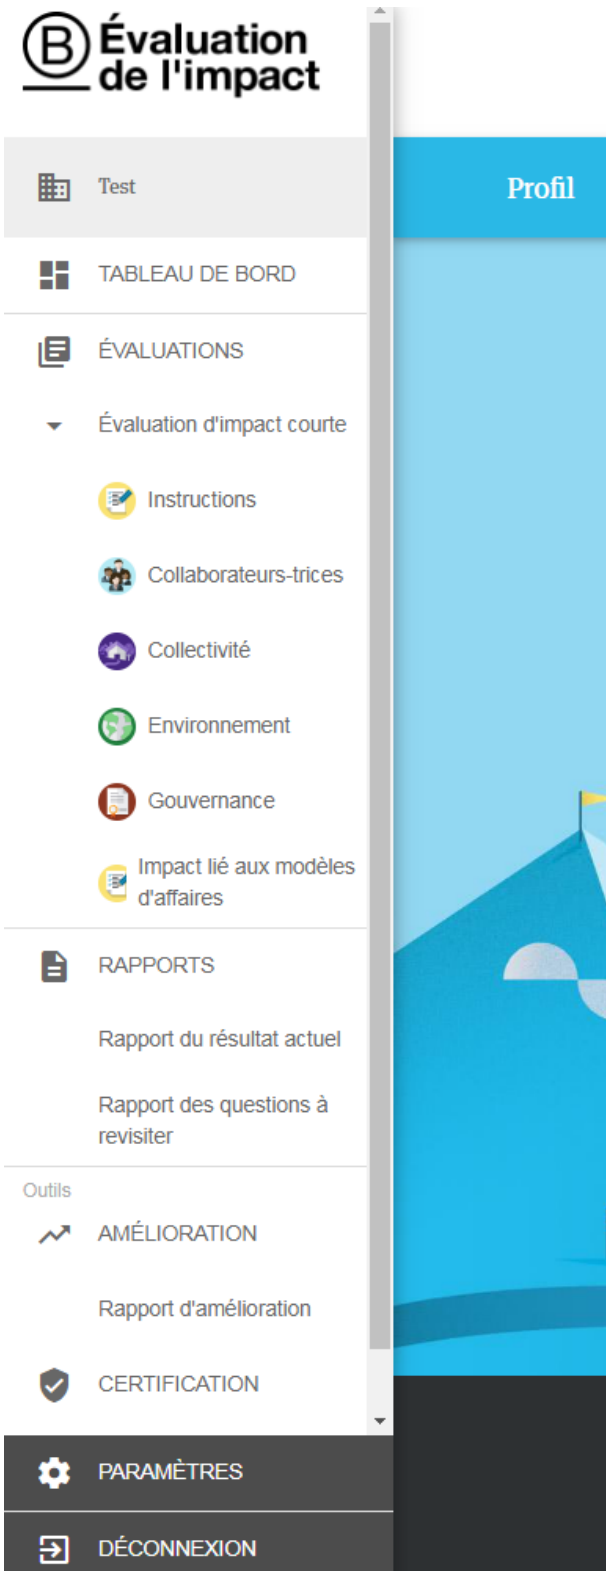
B Évaluation de l'impact

Test

Profil

TABLEAU DE BORD

ÉVALUATIONS

Évaluation d'impact courte

Instructions

Collaborateurs-trices

Collectivité

Environnement

Gouvernance

Impact lié aux modèles d'affaires

RAPPORTS

Rapport du résultat actuel

Rapport des questions à revisiter

Outils

AMÉLIORATION

Rapport d'amélioration

CERTIFICATION

PARAMÈTRES

DÉCONNEXION